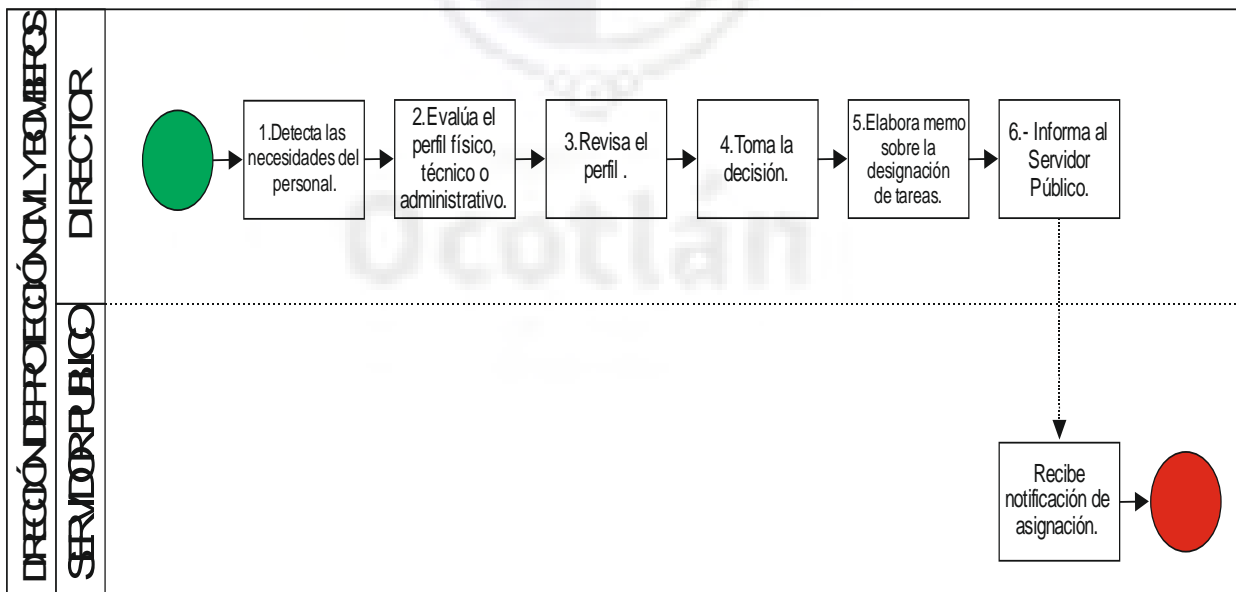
DIRECCIÓN DE PROTECCIÓN CIVIL Y BOMBEROS

DIRECTOR

1.Detecta las necesidades del personal.

2.Evalúa el perfil físico, técnico o administrativo.

3.Revisa el perfil .

4.Toma la decisión.

5.Elabora memo sobre la designación de tareas.

6.- Informa al Servidor Público.

SERVIDOR PUBLICO

Recibe notificación de asignación.

Ocotlán